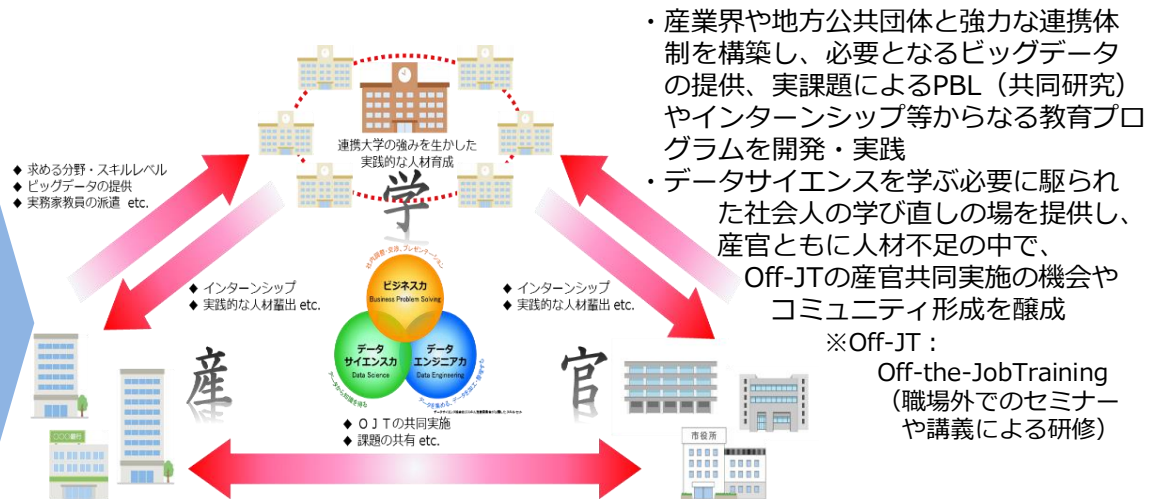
・産業界や地方公共団体と強力な連携体制を構築し、必要となるビッグデータの提供、実課題によるPBL（共同研究）やインターンシップ等からなる教育プログラムを開発・実践

・データサイエンスを学ぶ必要に駆られた社会人の学び直しの場を提供し、産官ともに人材不足の中で、Off-JTの産官共同実施の機会やコミュニティ形成を醸成

※Off-JT：Off-the-JobTraining（職場外でのセミナーや講義による研修）

連携大学の強みを生かした実践的な人材育成

学

◆ 求める分野・スキルレベル
◆ ビッグデータの提供
◆ 実務家教員の派遣 etc.

◆ インターンシップ
◆ 実践的な人材輩出 etc.

◆ インターンシップ
◆ 実践的な人材輩出 etc.

課題の発見・定式化、プレゼンテーション

ビジネス力
Business Problem Solving

データサイエンス力
Data Science

データエンジニアリング力
Data Engineering

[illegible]

産

官

◆ ＯＪＴの共同実施
◆ 課題の共有 etc.

○○銀行

市役所